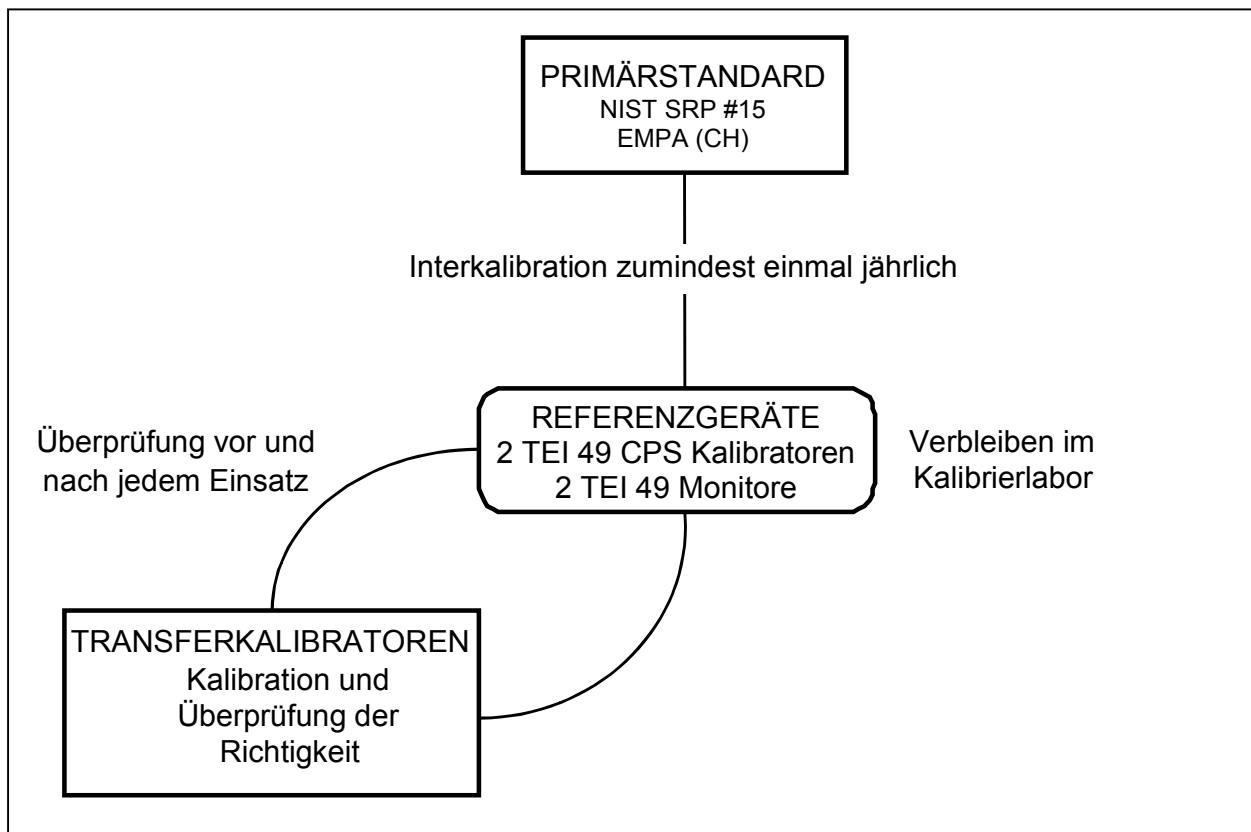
PRIMÄRSTANDARD
NIST SRP #15
EMPA (CH)

Interkalibration zumindest einmal jährlich

Überprüfung vor und nach jedem Einsatz

REFERENZGERÄTE
2 TEI 49 CPS Kalibratoren
2 TEI 49 Monitore

Verbleiben im Kalibrierlabor

TRANSFERKALIBRATOREN
Kalibration und Überprüfung der Richtigkeit